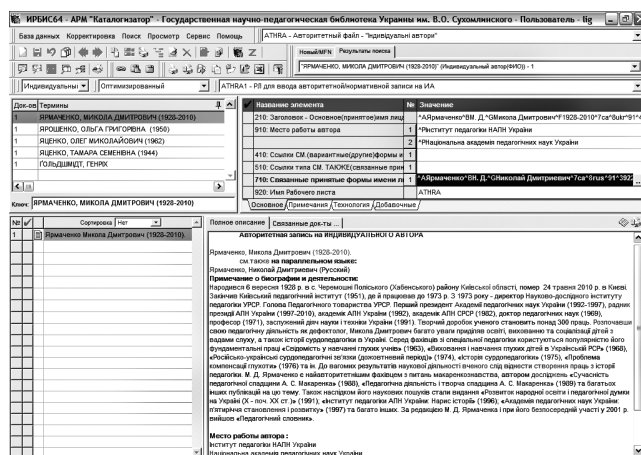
ИРБИС64 - АРМ "Каталогизатор" - Государственная научно-педагогическая библиотека Украины им. В.О. Сухомлинского - Пользователь - lig

База данных Корректировка Поиск Просмотр Сервис Помощь

ATHRA - Авторитетный файл - "Индивидуальные авторы"

Новый/MFN Результаты поиска

"ЯРМАЧЕНКО, МИКОЛА ДМИТРОВИЧ (1928-2010)" (Индивидуальный автор(ФИО)) - 1

Индивидуальны Оптимизированный

ATHRA1 - РЛ для ввода авторитетной/нормативной записи на ИА

| Док-ов | Термины |
|---|---|
| 1 | ЯРМАЧЕНКО, МИКОЛА ДМИТРОВИЧ (1928-2010) |
| 1 | ЯРОШЕНКО, ОЛЬГА ГРИГОРІВНА (1950) |
| 1 | ЯЦЕНКО, ОЛЕГ МИКОЛАЙОВИЧ (1962) |
| 1 | ЯЦЕНКО, ТАМАРА СЕМЕНІВНА (1944) |
| 1 | ГОЛЬДШМІДТ, ГЕНРІХ |

Ключ ЯРМАЧЕНКО, МИКОЛА ДМИТРОВИЧ (1928-2010)

| Название элемента | № | Значение |
|---|---|---|
| 210: Заголовок - Основное(принятое)имя лица | | ^AЯрмаченко^BМ. Д.^GМикола Дмитрович^F1928-2010^7ca^8ukr^91^ |
| 910: Место работы автора | 1 | ^PІнститут педагогіки НАПН України |
| | 2 | ^PНаціональна академія педагогічних наук України |
| 410: Ссылки СМ.(вариантные(другие)формы и | | |
| 510: Ссылки типа СМ. ТАКЖЕ(связанные прин | 1 | |
| 710: Связанные принятые формы имени ли | 1 | ^AЯрмаченко^BН. Д.^GНиколай Дмитриевич^7ca^8rus^91^392 |
| 920: Имя Рабочего листа | | ATHRA |

Основное Примечания Технология Добавочные

| № | Сортировка Нет |
|---|---|
| 1 | Ярмаченко Микола Дмитрович (1928-2010). |

Полное описание Связанные док-ты

Авторитетная запись на ИНДИВИДУАЛЬНОГО АВТОРА

Ярмаченко, Микола Дмитрович (1928-2010).
см также на параллельном языке:
Ярмаченко, Николай Дмитриевич (Русский)
Примечание о биографии и деятельности:
Народився 6 вересня 1928 р. в с. Черемошні Поліського (Хабенського) району Київської області, помер 24 травня 2010 р. в Києві. Закінчив Київський педагогічний інститут (1951), де й працював до 1973 р. З 1973 року - директор Науково-дослідного інституту педагогіки УРСР. Голова Педагогічного товариства УРСР. Перший президент Академії педагогічних наук України (1992-1997), радник президії АПН України (1997-2010), академік АПН України (1992), академік АПН СРСР (1982), доктор педагогічних наук (1969), професор (1971), заслужений діяч науки і техніки України (1991). Творчий доробок ученого становить понад 300 праць. Розпочавши свою педагогічну діяльність як дефектолог, Микола Дмитрович багато уваги приділяв освіті, вихованню та corрекції дітей з вадами слуху, а також історії сурдопедагогіки в Україні. Серед фахівців зі спеціальної педагогіки користуються популярністю його фундаментальні праці «Сенсорність у навчанні глухих учнів» (1963), «Виховання і навчання глухих дітей в Українській РСР» (1968), «Російсько-українські сурдопедагогічні зв'язки (дожовтневий період)» (1974), «Історія сурдопедагогіки» (1975), «Проблема компенсації глухоти» (1976) та ін. До вагомих результатів наукової діяльності вченого слід віднести створення праць з історії педагогіки. М. Д. Ярмаченко є найавторитетнішим фахівцем у питаннях макаренкознавства, автором досліджень «Сучасність педагогічної спадщини А. С. Макаренка» (1988), «Педагогічна діяльність і творча спадщина А. С. Макаренка» (1989) та багатьох інших публікацій на цю тему. Також насиченим його наукових пошуків стали видання «Розвиток народної освіти і педагогічної думки на Україні (Х - поч. ХХ ст.)» (1991), «Інститут педагогіки АПН України: Нарис історії» (1996), «Академія педагогічних наук України: п'ятирічча становлення і розвитку» (1997) та багато інших. За редакцією М. Д. Ярмаченка і при його безпосередній участі у 2001 р. вийшов «Педагогічний словник».

Место работы автора :
Інститут педагогіки НАПН України
Національна академія педагогічних наук України